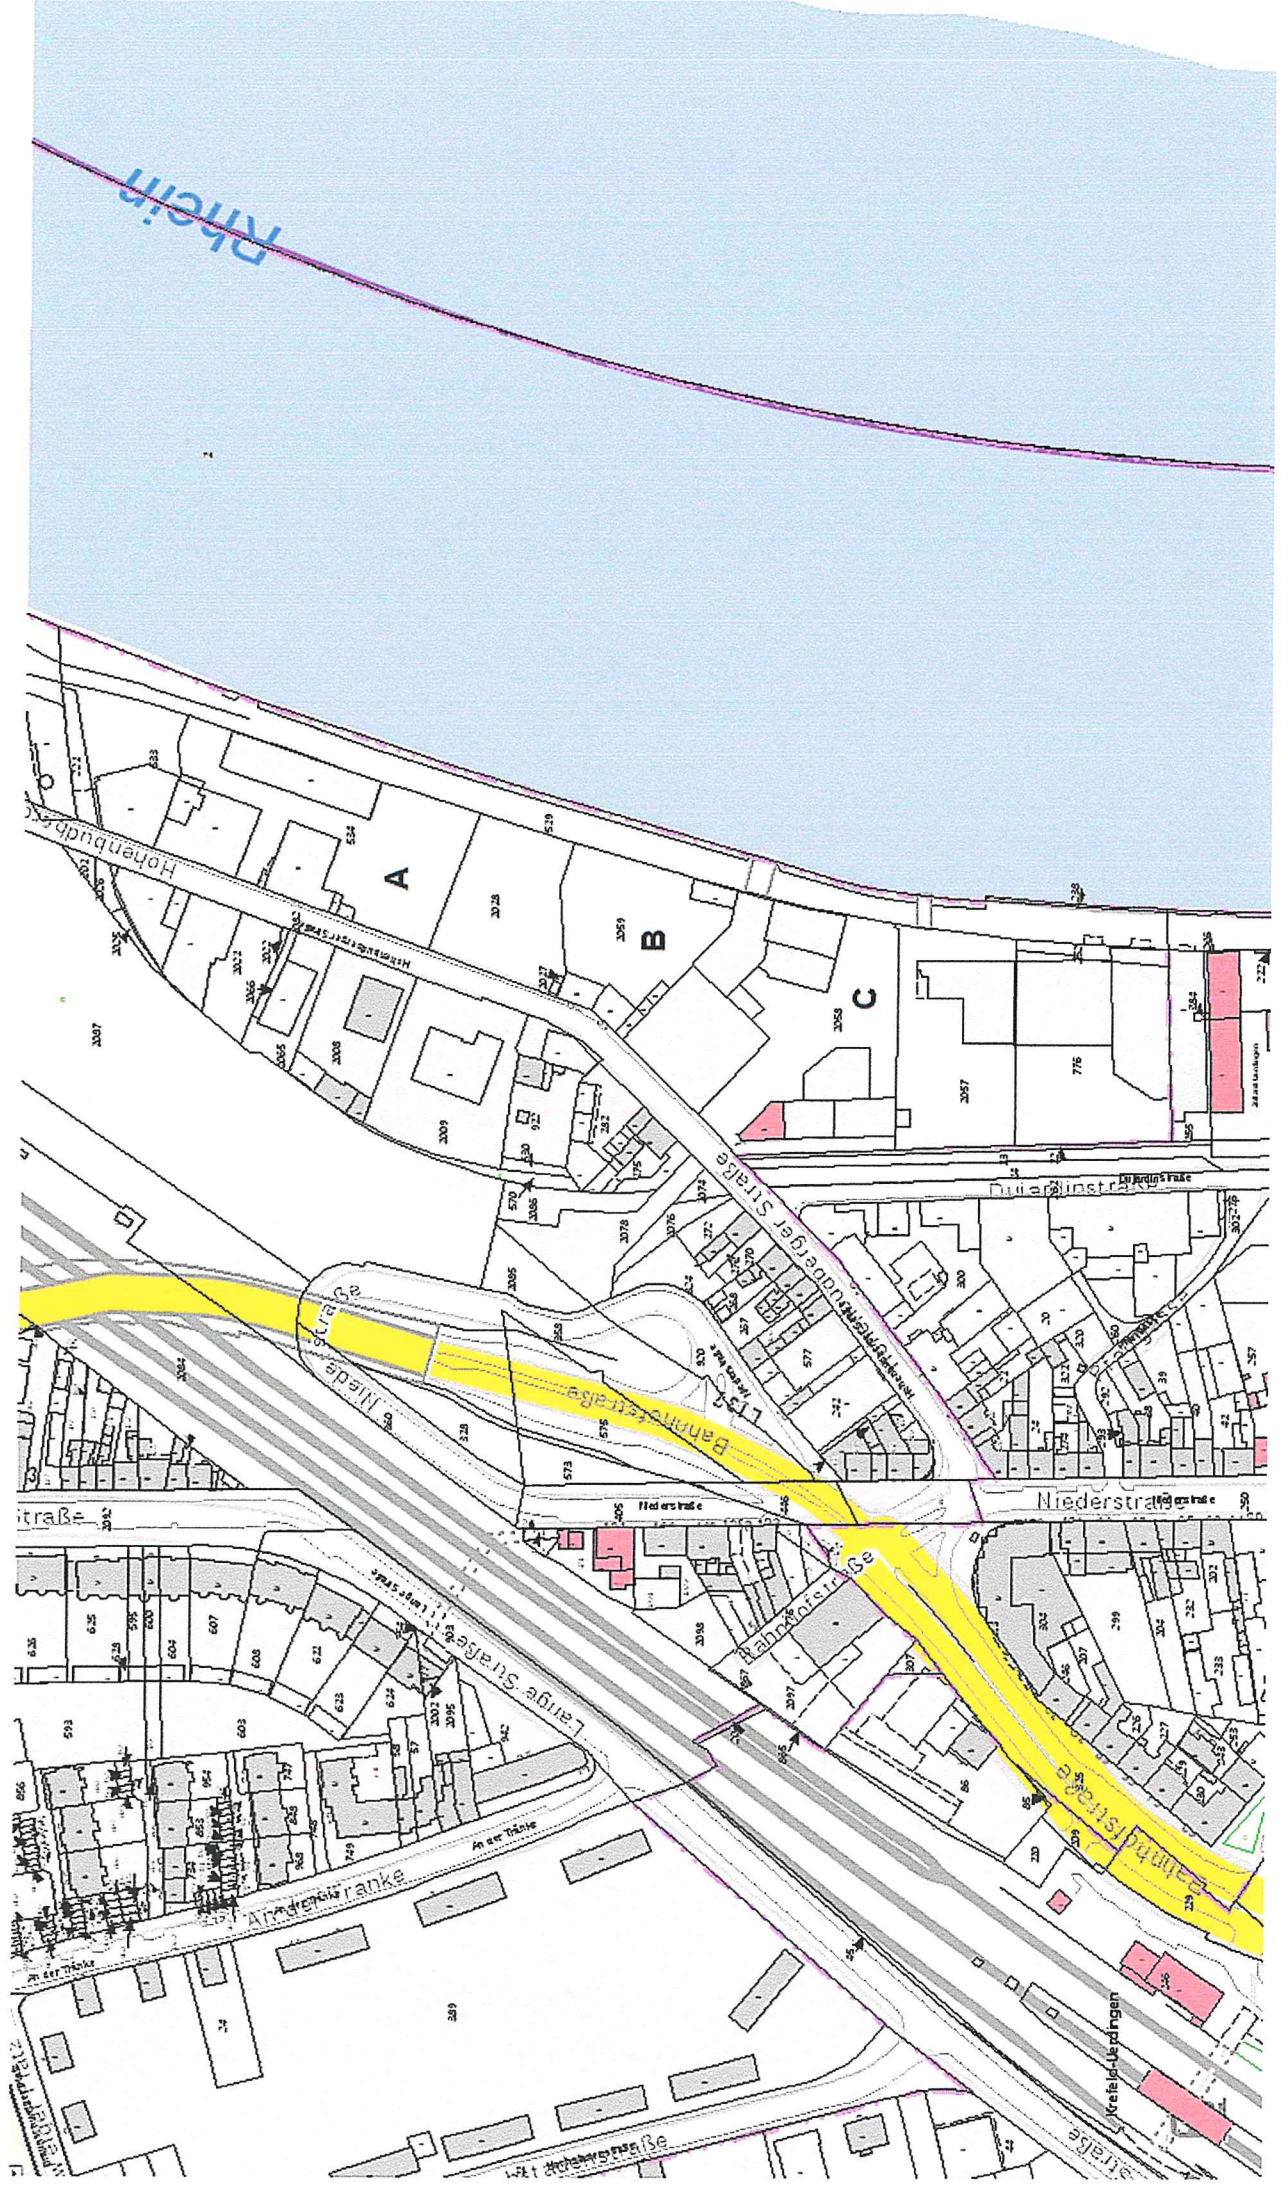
Rhein

A

B

C

Hohenbudberger Straße

Duisburger Straße

Dujardinstraße

Niederstraße

Bahnhofstraße

Lange Straße

An der Tränke

L137

Krefeld-Uerdingen

2028

2059

2058

2057

776

2009

2008

3089

2097

Niederstraße

An der Tränke